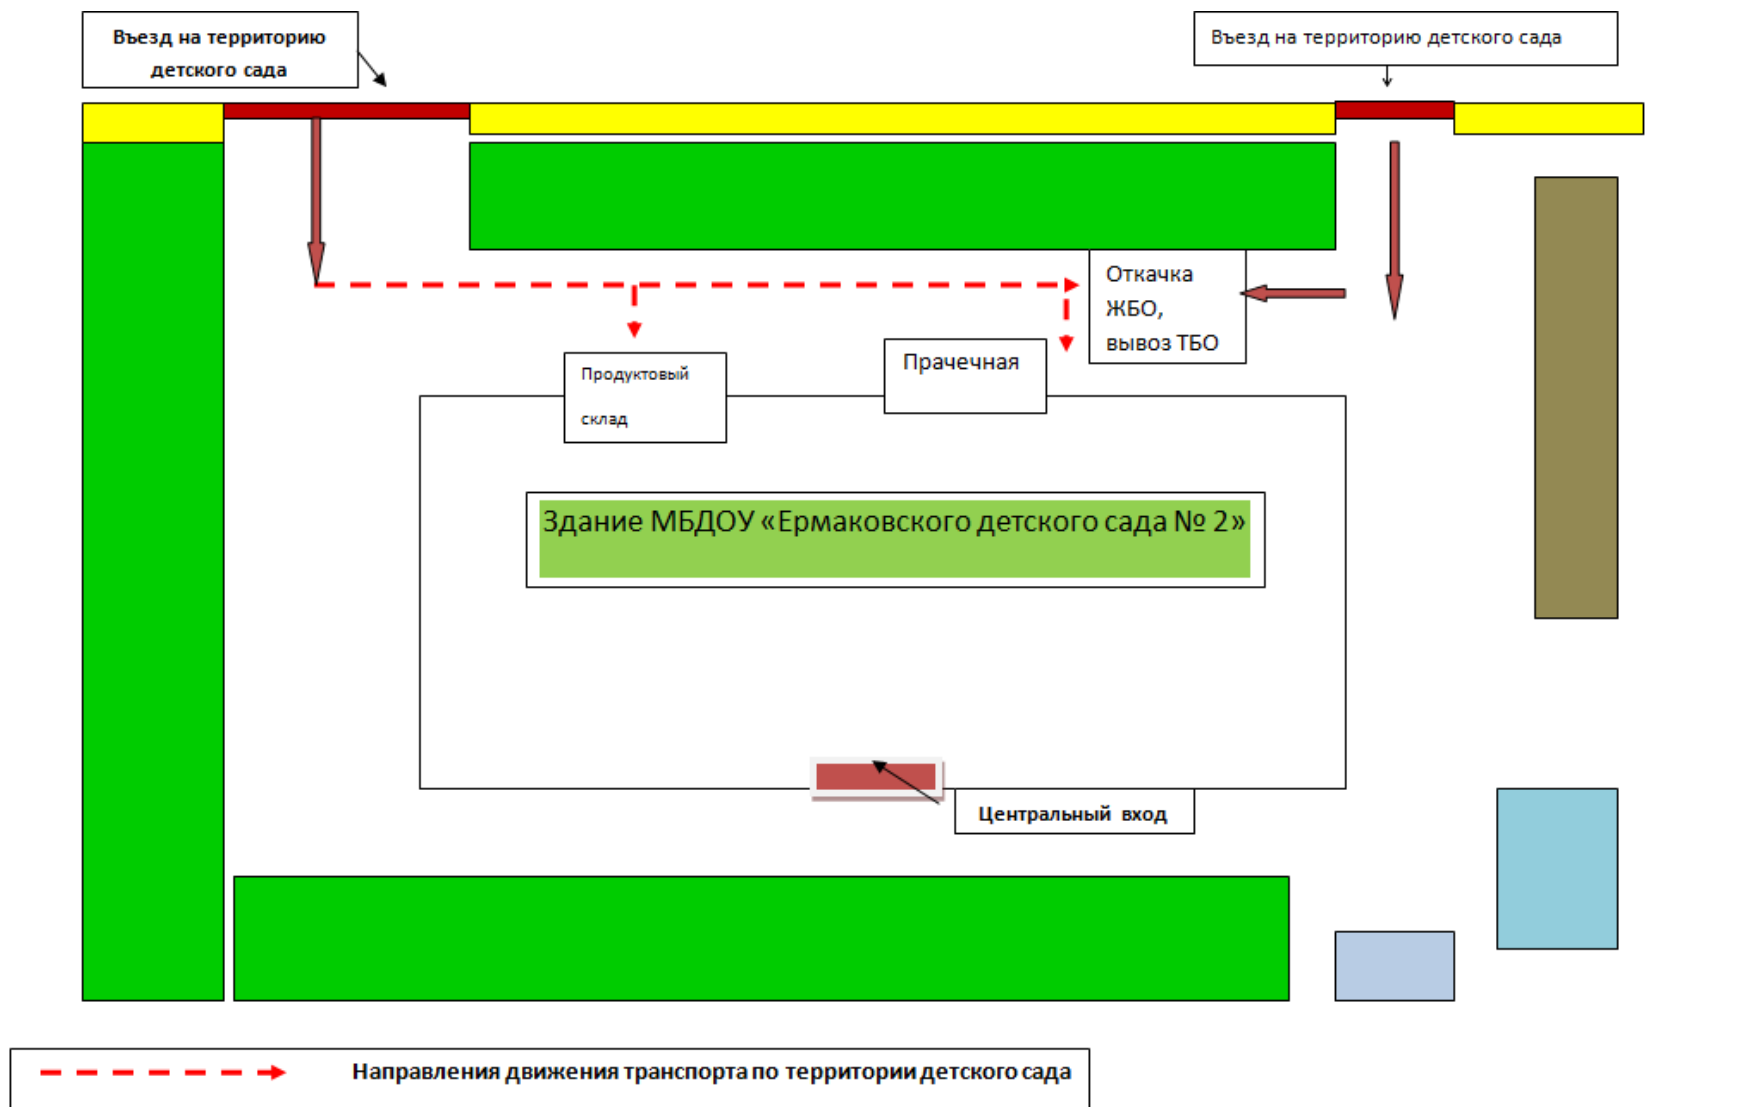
Въезд на территорию детского сада

Въезд на территорию детского сада

Откачка ЖБО, вывоз ТБО

Продуктовый склад

Прачечная

Здание МБДОУ «Ермаковского детского сада № 2»

Центральный вход

Направления движения транспорта по территории детского сада